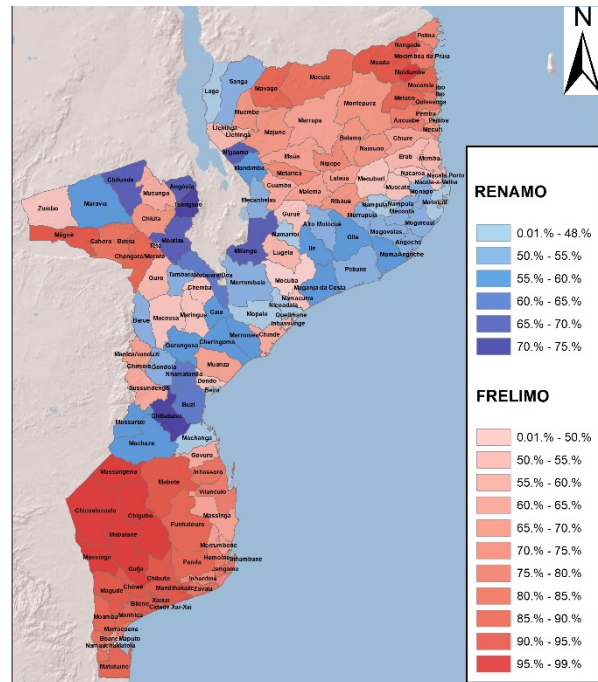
N

Palma
Nangade
Mocimboa da Praia
Mueda
Muidumbe
Macomia
Ibo
Meluco
Quissanga
Ancuabe
Pemba
Mecufi
Montepuez
Mecula
Mavago
Sanga
Lago
Muembe
Lichinga
Lichinga
Majune
Marrupa
Balama
Namuno
Chiure
Erati
Memba
Metarica
Maua
Nipepe
Lalaua
Mecuburi
Nacaroa
Nacala Porto
Nacala-a-Velha
Mossuril
Mogincual
Muecate
Monapo
Ribaue
Nampula
Meconta
Malema
Cuamba
Mecanhelas
Mandimba
Ngauma
Alto Molocue
Murrupula
Mogovolas
Angoche
Moma
Gurue
Namarroi
Ile
Gile
Pebane
Milange
Lugela
Mocuba
Maganja da Costa
Nicoadala
Quelimane
Inhassunge
Namacurra
Morrumbala
Mopeia
Chinde
Marromeu
Caia
Chemba
Tambara
Mutarara
Doa
Maringue
Macossa
Barue
Guro
Moatize
Angonia
Tsangano
Chiuta
Macanga
Mutarara
Chifunde
Marávia
Zumbo
Magoe
Cahora - Bassa
Changara
Marara
Tete
Cheringoma
Gorongosa
Manica
Vanduzi
Gondola
Chimoio
Nhamatanda
Muanza
Dondo
Beira
Sussundenga
Buzi
Chibabava
Mossurize
Machaze
Machanga
Govuro
Inhassoro
Vilanculo
Massangena
Mabote
Chicualacuala
Chigubo
Massinga
Funhalouro
Mabalane
Morrumbene
Massingir
Homoine
Inhambane
Jangamo
Panda
Guija
Inharrime
Chibuto
Mandlakazi
Zavala
Chokwe
Magude
Bilene
Xai-Xai
Moamba
Manhica
Marracuene
Boane
Maputo
Namaacha
Matola
Matutuine

RENAMO
0.01.% - 48.%
50.% - 55.%
55.% - 60.%
60.% - 65.%
65.% - 70.%
70.% - 75.%

FRELIMO
0.01.% - 50.%
50.% - 55.%
55.% - 60.%
60.% - 65.%
65.% - 70.%
70.% - 75.%
75.% - 80.%
80.% - 85.%
85.% - 90.%
90.% - 95.%
95.% - 99.%